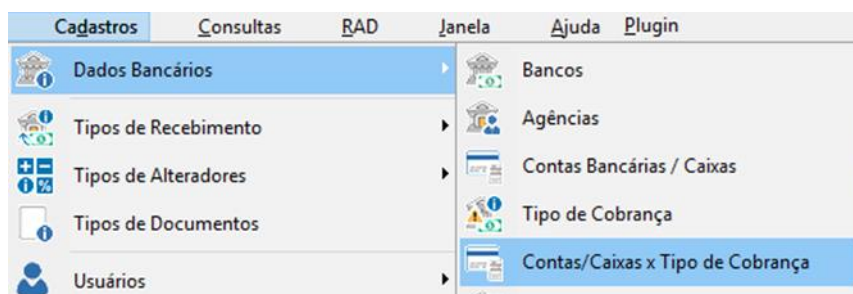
Cadastros Consultas RAD Janela Ajuda Plugin

Dados Bancários
Tipos de Recebimento
Tipos de Alteradores
Tipos de Documentos
Usuários

Bancos
Agências
Contas Bancárias / Caixas
Tipo de Cobrança
Contas/Caixas x Tipo de Cobrança